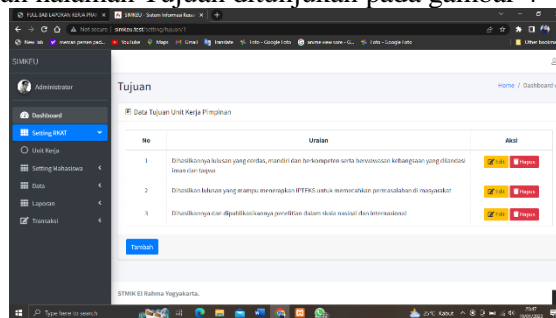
dari halaman Tujuan ditunjukan pada gambar

FULL BAB LAPORAN KERJA PRAK × SIMKEU - Sistem Informasi Keuan ×
Not secure | simkeu.test/setting/tujuan/1
New tab mencari peran ped... YouTube Maps Gmail Translate Foto - Google Foto anime view care - G... Foto - Google Foto Other bookma
SIMKEU
Administrator
Dashboard
Setting RKAT
Unit Kerja
Setting Mahasiswa
Data
Laporan
Transaksi
Tujuan
Home / Dashboard
Data Tujuan Unit Kerja Pimpinan

| No | Uraian | Aksi |
|---|---|---|
| 1 | Dihasilkannya lulusan yang cerdas, mandiri dan berkompeten serta berwawasan kebangsaan yang dilandasi iman dan taqwa | Edit Hapus |
| 2 | Dihasilkan lulusan yang mampu menerapkan IPTEKS untuk memecahkan permasalahan di masyarakat | Edit Hapus |
| 3 | Dihasilkannya dan dipublikasikannya penelitian dalam skala nasional dan internasional | Edit Hapus |

Tambah
STMIK El Rahma Yogyakarta.
Type here to search
25°C Kabut
23:47
12/07/2023